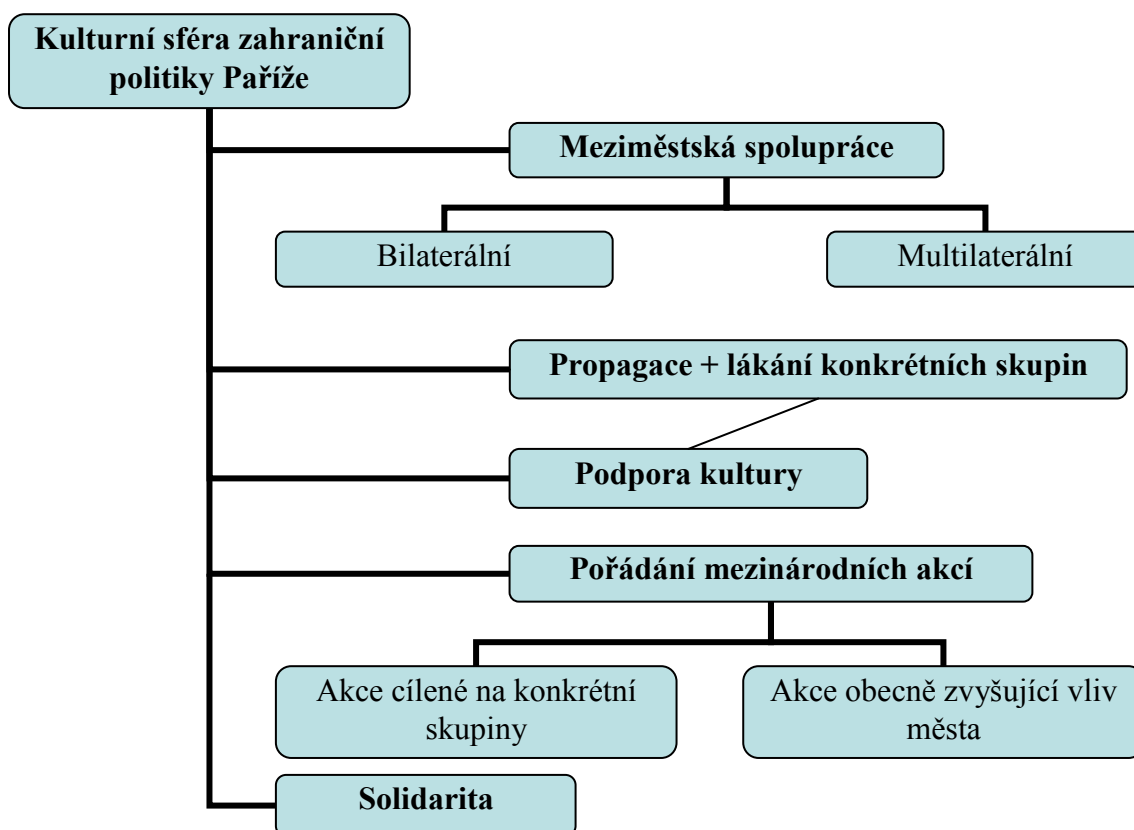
Kulturní sféra zahraniční politiky Paříže

Meziměstská spolupráce

Bilaterální

Multilaterální

Propagace + lákání konkrétních skupin

Podpora kultury

Pořádání mezinárodních akcí

Akce cílené na konkrétní skupiny

Akce obecně zvyšující vliv města

Solidarita